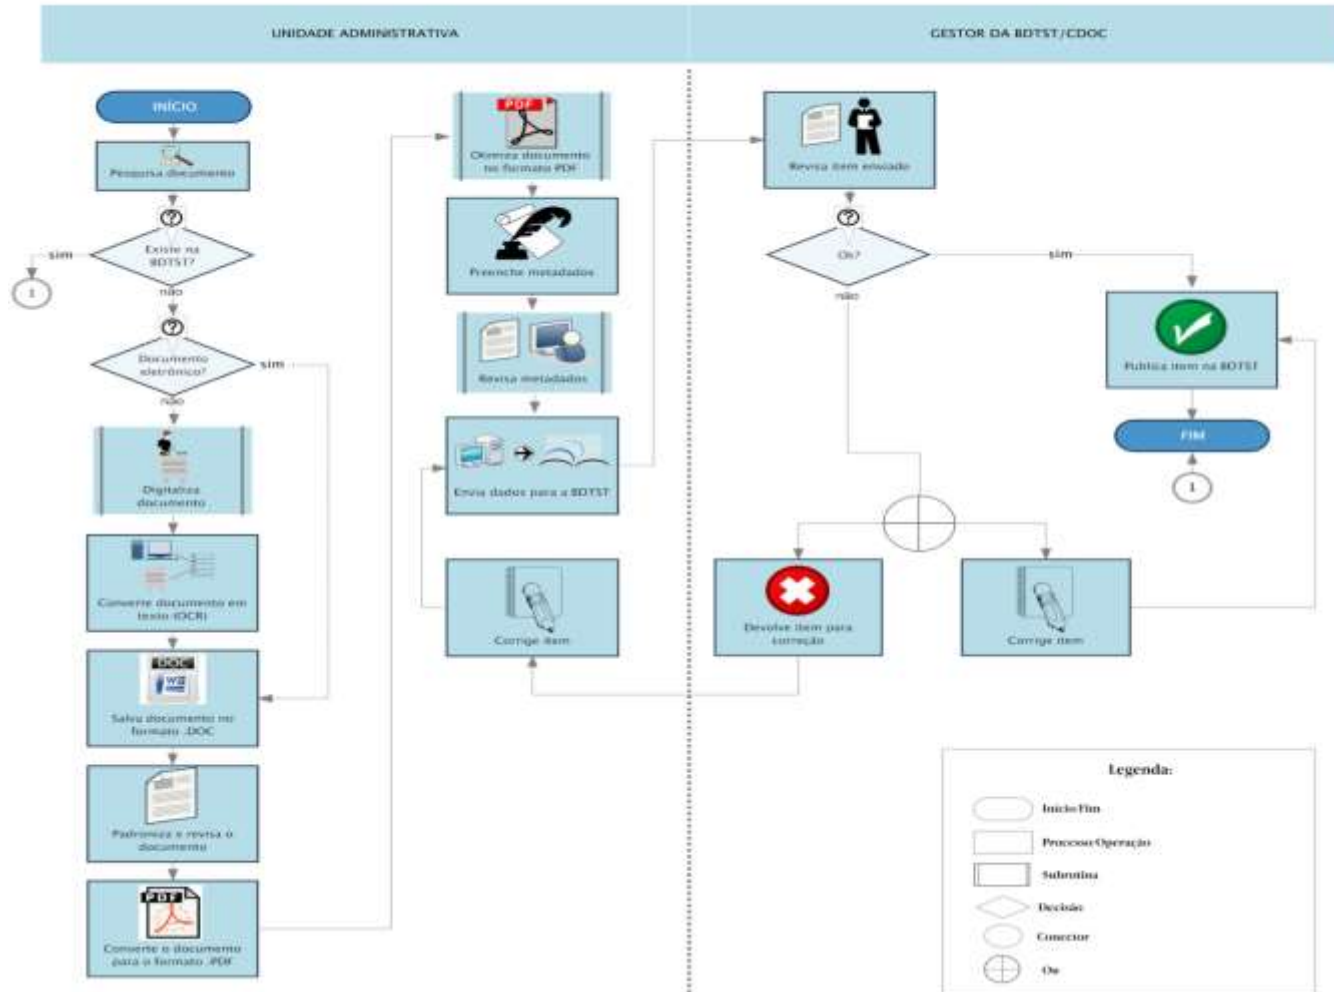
UNIDADE ADMINISTRATIVA

GESTOR DA BDTST/CDOC

INÍCIO

Pesquisa documento

Existe na BDTST?

sim

1

não

Documento eletrônico?

sim

não

Digitaliza documento

Converte documento em texto (OCR)

DOC

Salva documento no formato .DOC

Padroniza e revisa o documento

PDF

Converte o documento para o formato .PDF

PDF

Otimiza documento no formato PDF

Preenche metadados

Revisa metadados

Envia dados para a BDTST

Corrige item

Revisa item enviado

Ok?

sim

não

Publica item na BDTST

FIM

1

Devolve item para correção

Corrige item

Legenda:

Início/Fim

Processo/Operação

Subrotina

Decisão

Conector

Ou